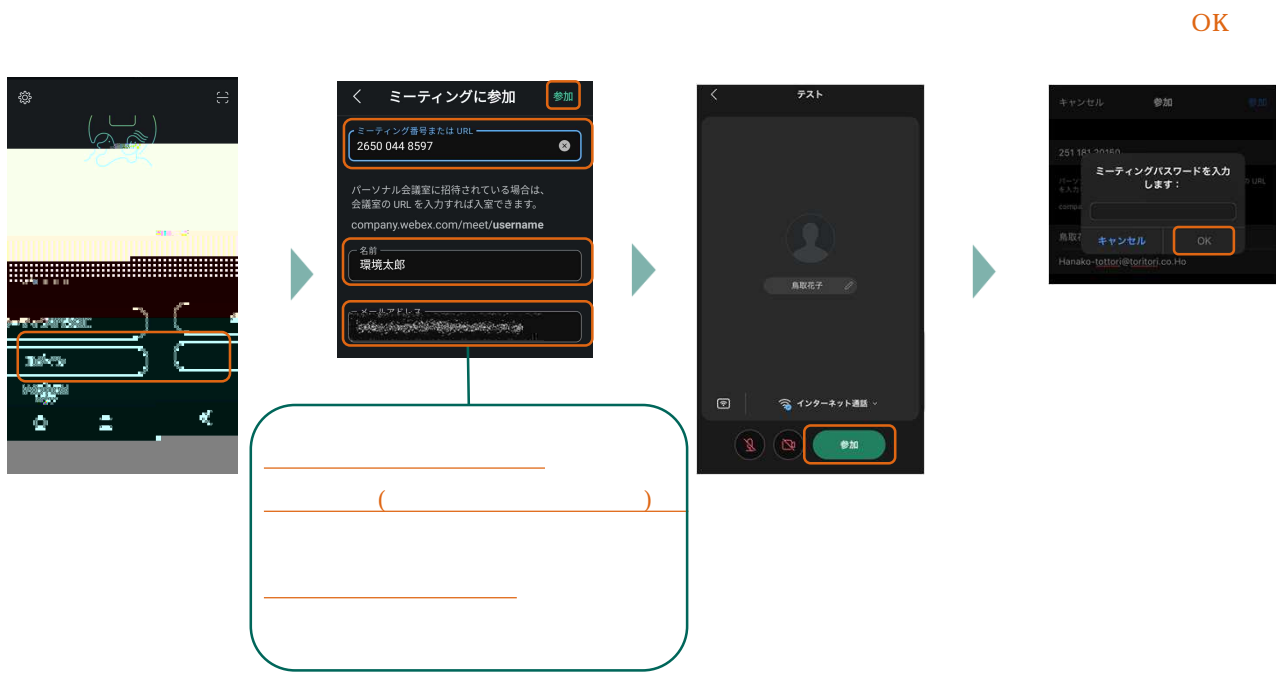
OK

ミーティングに参加 参加
ミーティング番号または URL
2650 044 8597
パーソナル会議室に招待されている場合は、会議室の URL を入力すれば入室できます。
company.webex.com/meet/username
名前
環境太郎
メールアドレス
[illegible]

( )

テスト
鳥取花子
インターネット通話
参加

キャンセル 参加 参加
251 181 20150
ミーティングパスワードを入力します：
キャンセル OK
鳥取花
Hanako-tottori@toritori.co.Ho